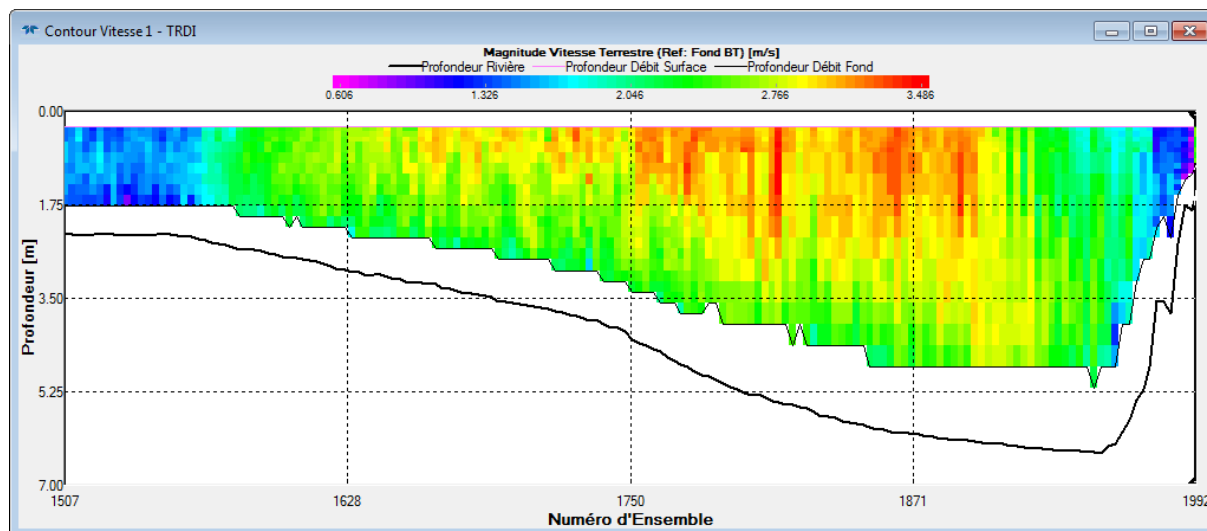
Contour Vitesse 1 - TRDI

Magnitude Vitesse Terrestre (Ref: Fond BT) [m/s]

Profondeur Rivière
Profondeur Débit Surface
Profondeur Débit Fond

0.606
1.326
2.046
2.766
3.486

0.00
1.75
3.50
5.25
7.00

Profondeur [m]

1507
1628
1750
1871
1992

Numéro d'Ensemble